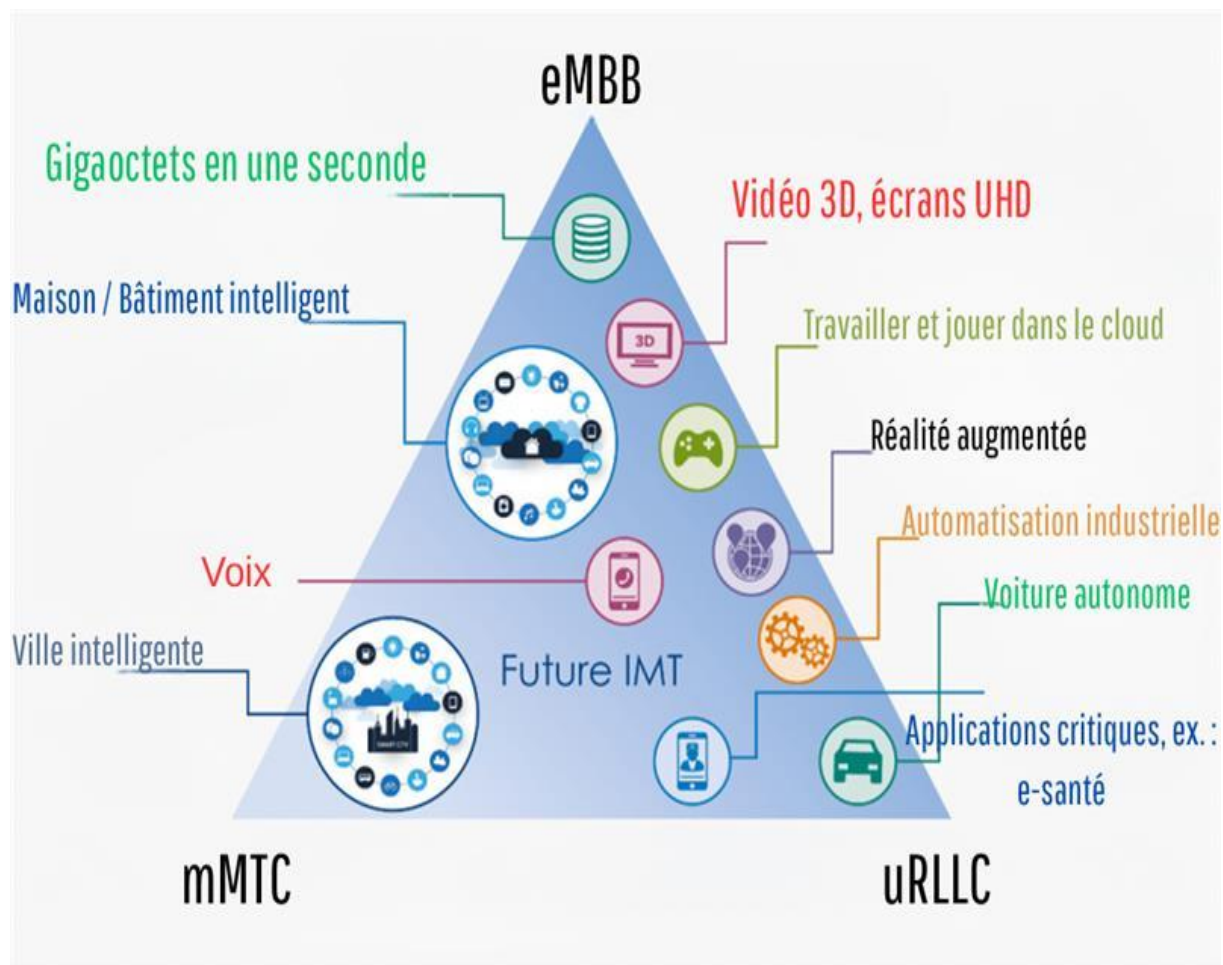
eMBB

Gigaoctets en une seconde

Vidéo 3D, écrans UHD

3D

Maison / Bâtiment intelligent

Travailler et jouer dans le cloud

Réalité augmentée

Automatisation industrielle

Voix

Voiture autonome

Ville intelligente

Future IMT

SMART CITY

Applications critiques, ex. : e-santé

mMTC

uRLLC